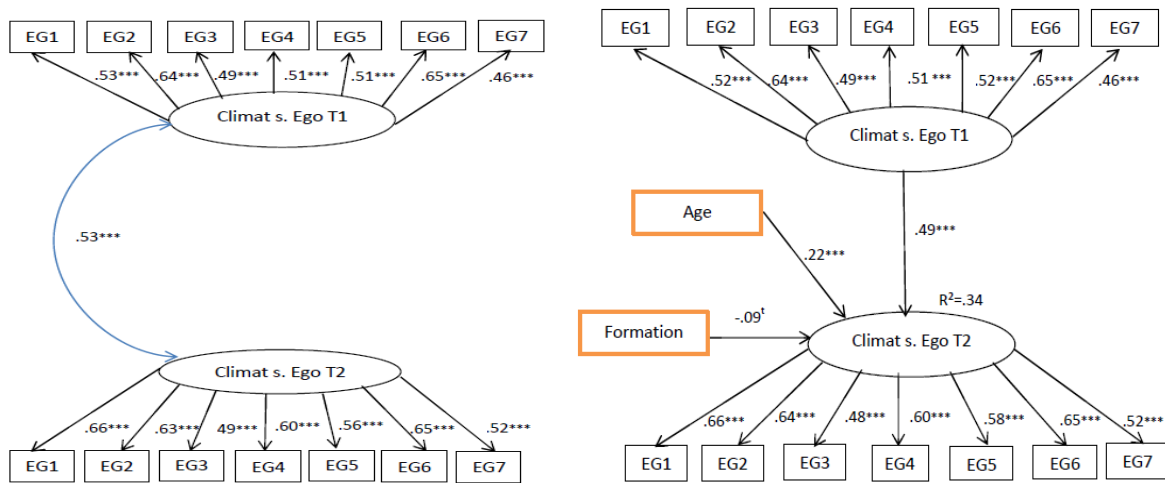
EG1 EG2 EG3 EG4 EG5 EG6 EG7

.53*** .64*** .49*** .51*** .51*** .65*** .46***

Climat s. Ego T1

.53***

Climat s. Ego T2

.66*** .63*** 49*** .60*** .56*** .65*** .52***

EG1 EG2 EG3 EG4 EG5 EG6 EG7

EG1 EG2 EG3 EG4 EG5 EG6 EG7

.52*** 64*** .49*** .51 *** .52*** .65*** .46***

Climat s. Ego T1

Age

.22***

.49***

$R^2$=.34

Formation

$-.09^t$

Climat s. Ego T2

.66*** .64*** .48*** .60*** .58*** .65*** .52***

EG1 EG2 EG3 EG4 EG5 EG6 EG7